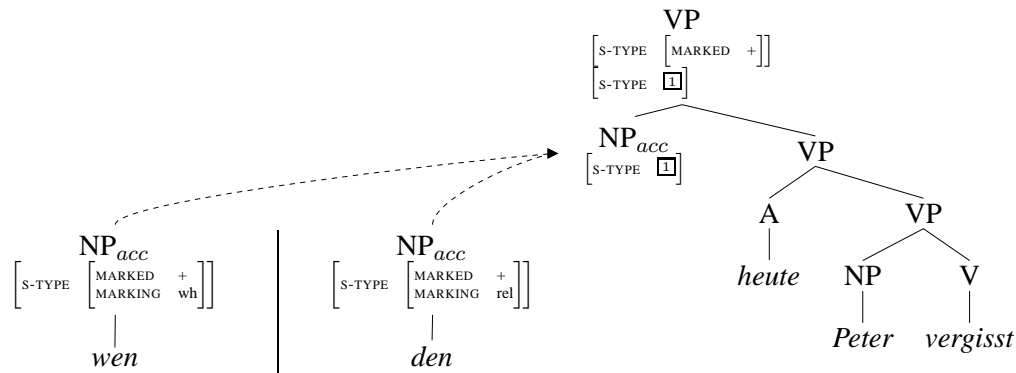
VP

$\begin{bmatrix} \text{S-TYPE} & \begin{bmatrix} \text{MARKED} & + \end{bmatrix} \end{bmatrix}$

$\begin{bmatrix} \text{S-TYPE} & \boxed{1} \end{bmatrix}$

$NP_{acc}$

$\begin{bmatrix} \text{S-TYPE} & \boxed{1} \end{bmatrix}$

VP

A

*heute*

VP

NP

*Peter*

V

*vergisst*

$NP_{acc}$

$\begin{bmatrix} \text{S-TYPE} & \begin{bmatrix} \text{MARKED} & + \\ \text{MARKING} & \text{wh} \end{bmatrix} \end{bmatrix}$

*wen*

$NP_{acc}$

$\begin{bmatrix} \text{S-TYPE} & \begin{bmatrix} \text{MARKED} & + \\ \text{MARKING} & \text{rel} \end{bmatrix} \end{bmatrix}$

*den*